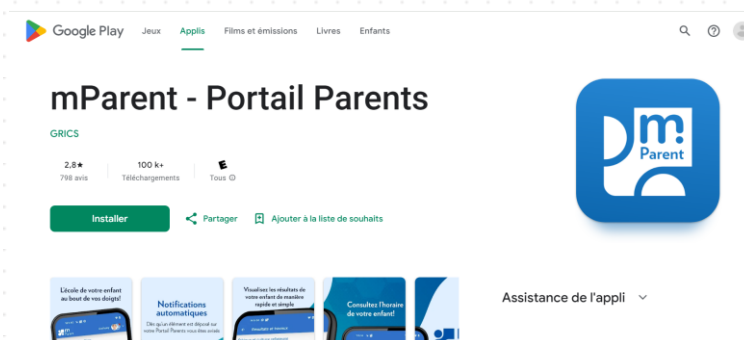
Google Play Jeux Applis Films et émissions Livres Enfants

mParent - Portail Parents

GRICS

2,8★
798 avis

100 k+
Téléchargements

E
Tous

Installer

Partager

Ajouter à la liste de souhaits

m
Parent

L'école de votre enfant au bout de vos doigts!

Notifications automatiques

Visualisez les résultats de votre enfant de manière rapide et simple

Consultez l'horaire de votre enfant!

Assistance de l'appli